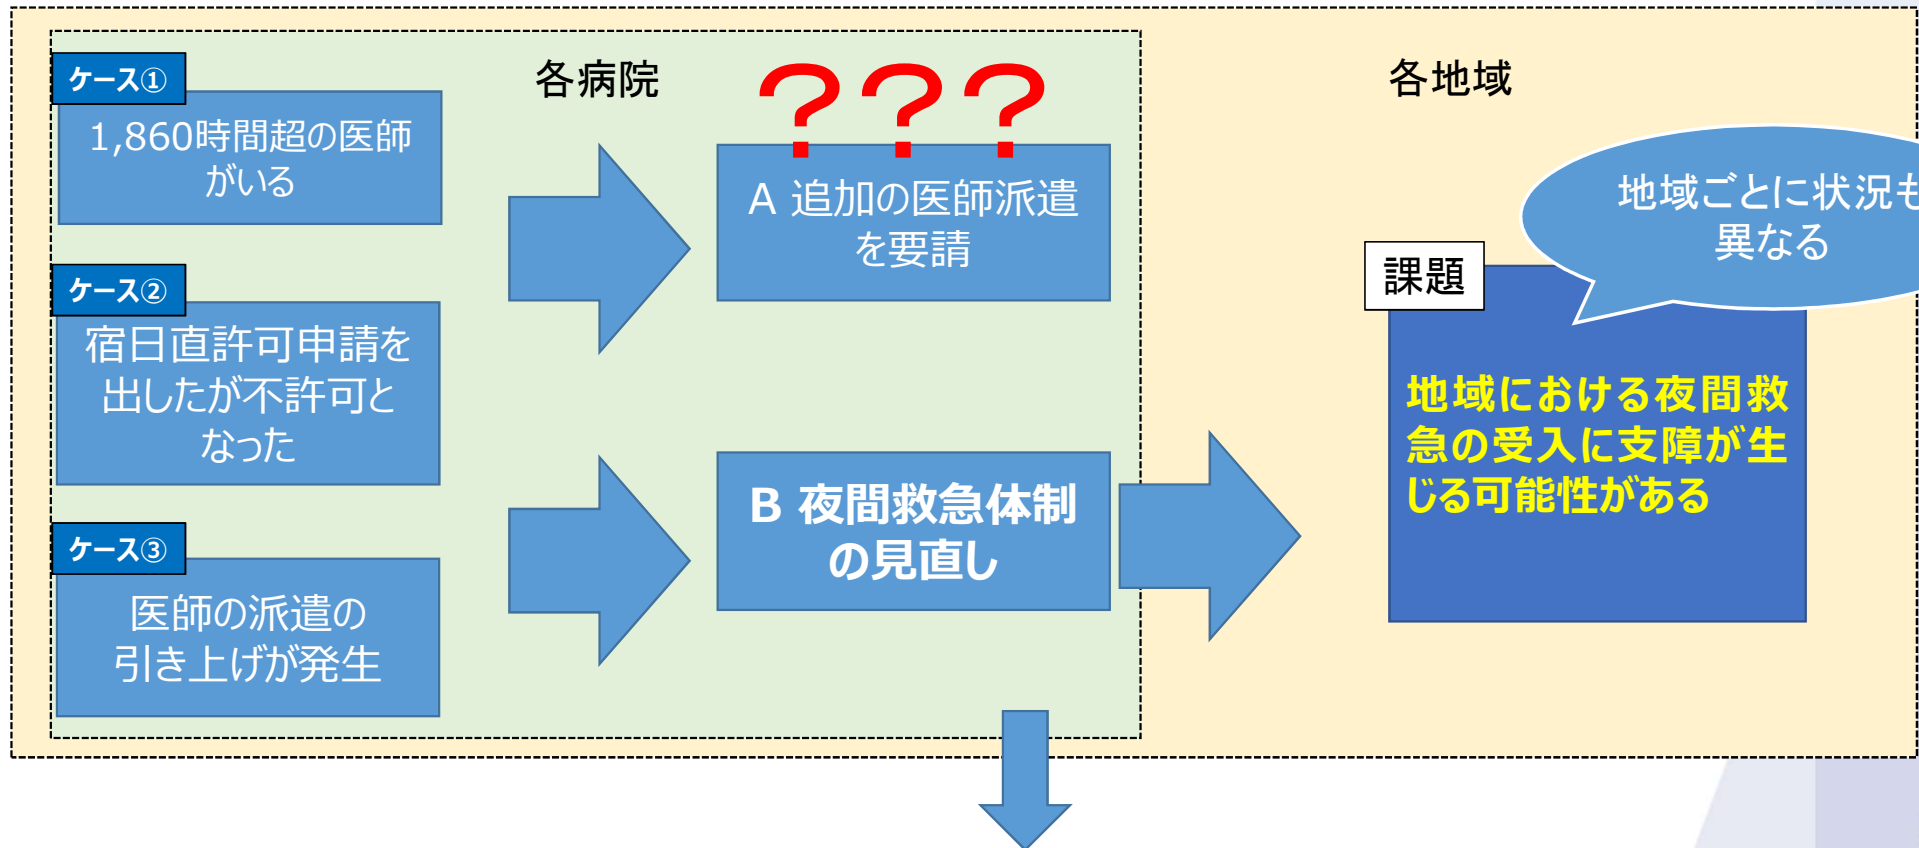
ケース①
1,860時間超の医師がいる

ケース②
宿日直許可申請を出したが不許可となった

ケース③
医師の派遣の引き上げが発生

各病院

？？？

A 追加の医師派遣を要請

B 夜間救急体制の見直し

各地域

地域ごとに状況も異なる

課題

地域における夜間救急の受入に支障が生じる可能性がある